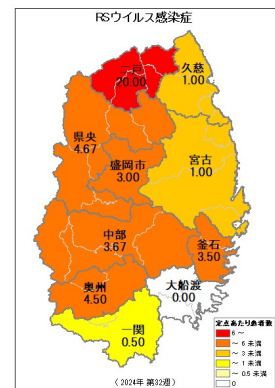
RSウイルス感染症

二戸
20.00

久慈
1.00

県央
4.67

盛岡市
3.00

宮古
1.00

中部
3.67

釜石
3.50

奥州
4.50

大船渡
0.00

一関
0.50

定点あたり患者数
6 ～
～ 6 未満
～ 3 未満
～ 1 未満
～ 0.5 未満
0

（2024年 第32週）